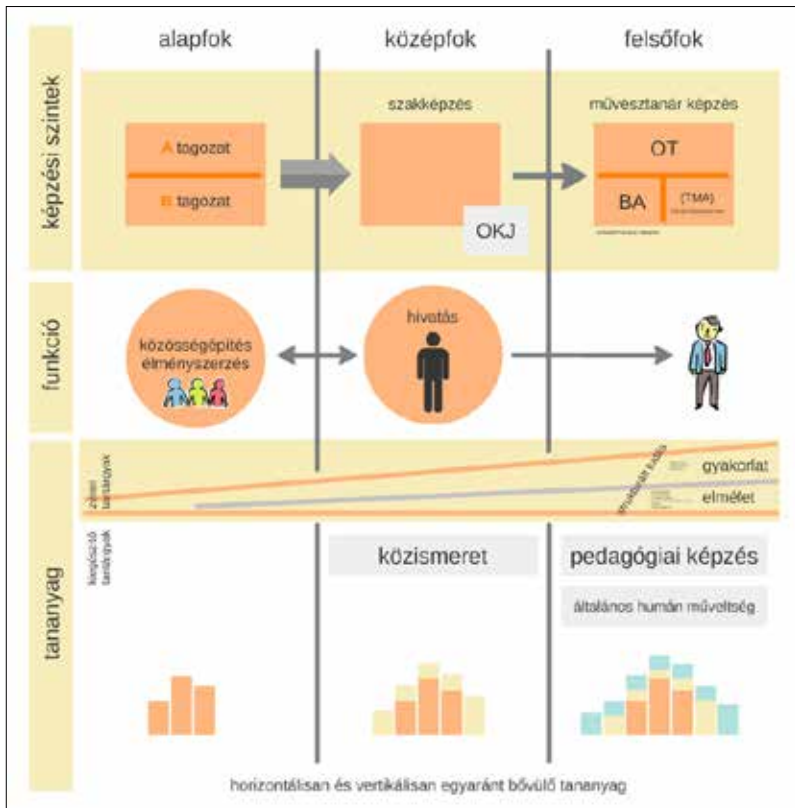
alapfok

középfok

felsőfok

képzési szintek

A tagozat

B tagozat

szakképzés

OKJ

művésztanár képzés

OT

BA

(TMA)

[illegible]

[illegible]

funkció

közösségépítés élményszerzés

hivatás

tananyag

zenei tantárgyak

kiegészítő tantárgyak

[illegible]

gyakorlat

elmélet

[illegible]

közismeret

pedagógiai képzés

általános humán műveltség

horizontálisan és vertikálisan egyaránt bővülő tananyag